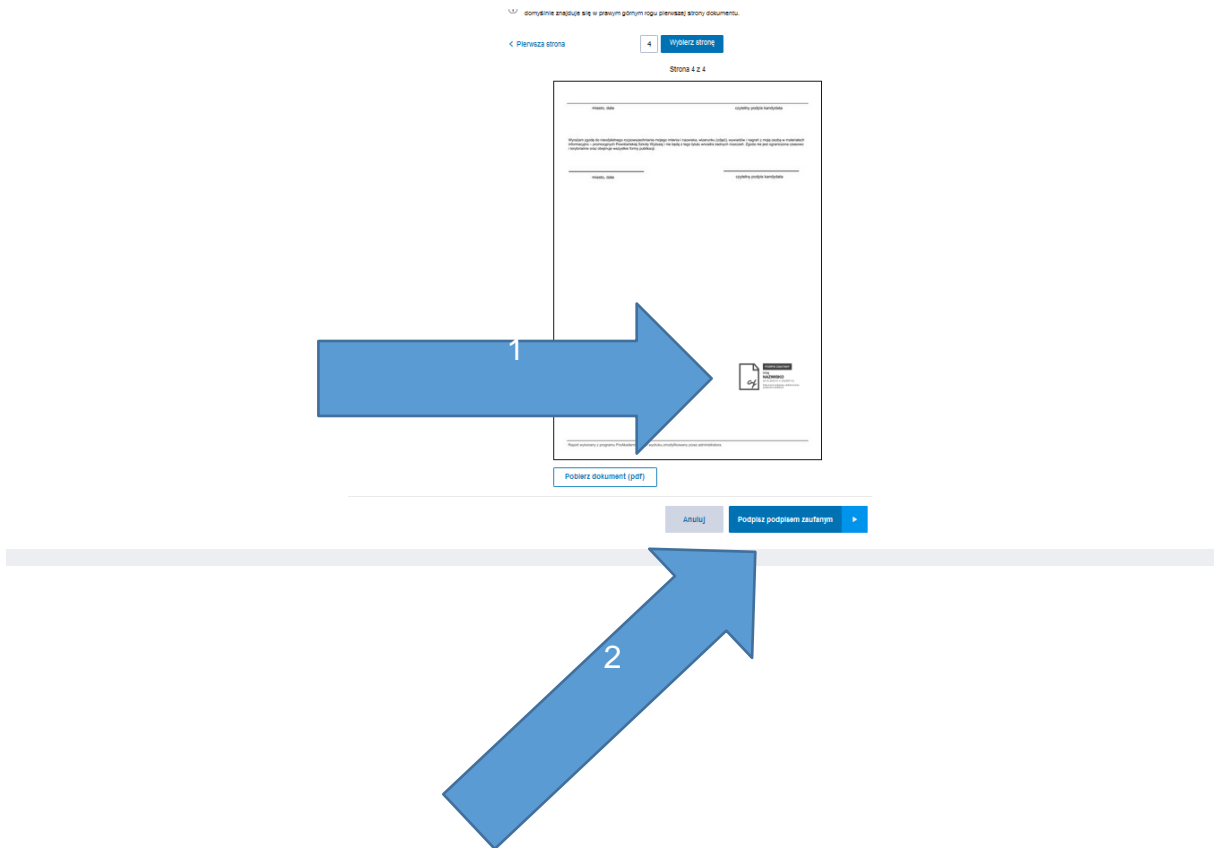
domyślnie znajduje się w prawym górnym rogu pierwszej strony dokumentu.

< Pierwsza strona

4

Wybierz stronę

Strona 4 z 4

miasto, data

czytelny podpis kandydata

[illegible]

miasto, data

czytelny podpis kandydata

1

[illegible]

Raport wykonany z programu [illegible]

Pobierz dokument (pdf)

Anuluj

Podpisz podpisem zaufanym

2